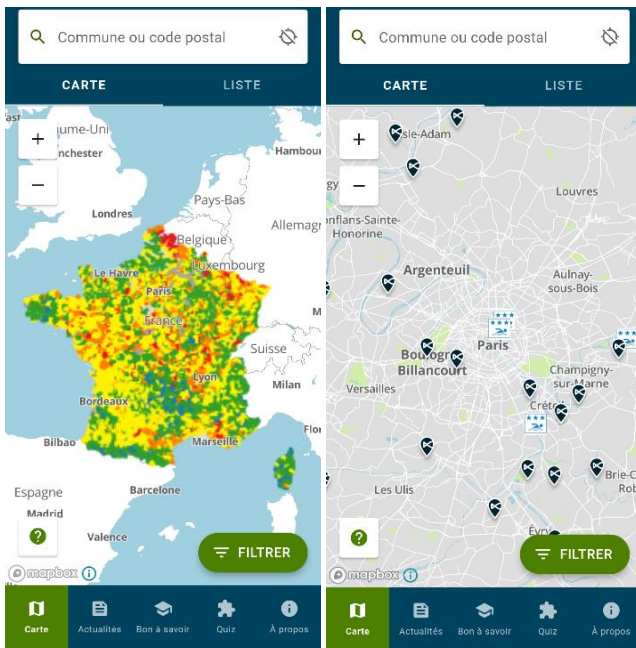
Commune ou code postal

CARTE LISTE

+
−

Royaume-Uni
Manchester
Hambourg
Londres
Pays-Bas
Allemagne
Belgique
Le Havre
Luxembourg
Paris
France
Suisse
Lyon
Milan
Bordeaux
Marseille
Bilbao
Espagne
Barcelone
Madrid
Valence

?

FILTRER

mapbox

Carte Actualités Bon à savoir Quiz À propos

Commune ou code postal

CARTE LISTE

+
−

l'Isle-Adam
Louvres
Conflans-Sainte-Honorine
Argenteuil
Aulnay-sous-Bois
Paris
Boulogne-Billancourt
Champigny-sur-Marne
Versailles
Créteil
Les Ulis
Brie-Comte-Robert
Évry

?

FILTRER

mapbox

Carte Actualités Bon à savoir Quiz À propos